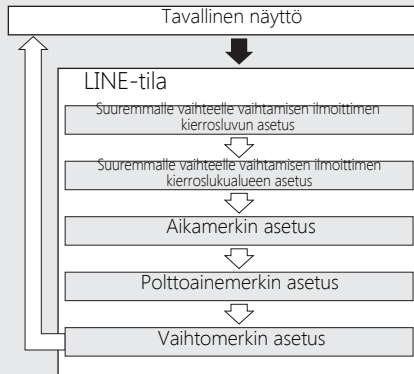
Tavallinen näyttö

LINE-tila

Suuremmalle vaihteelle vaihtamisen ilmoittimen kierrosluvun asetus

Suuremmalle vaihteelle vaihtamisen ilmoittimen kierroslukualueen asetus

Aikamerkin asetus

Polttoainemerkin asetus

Vaihtomerkin asetus